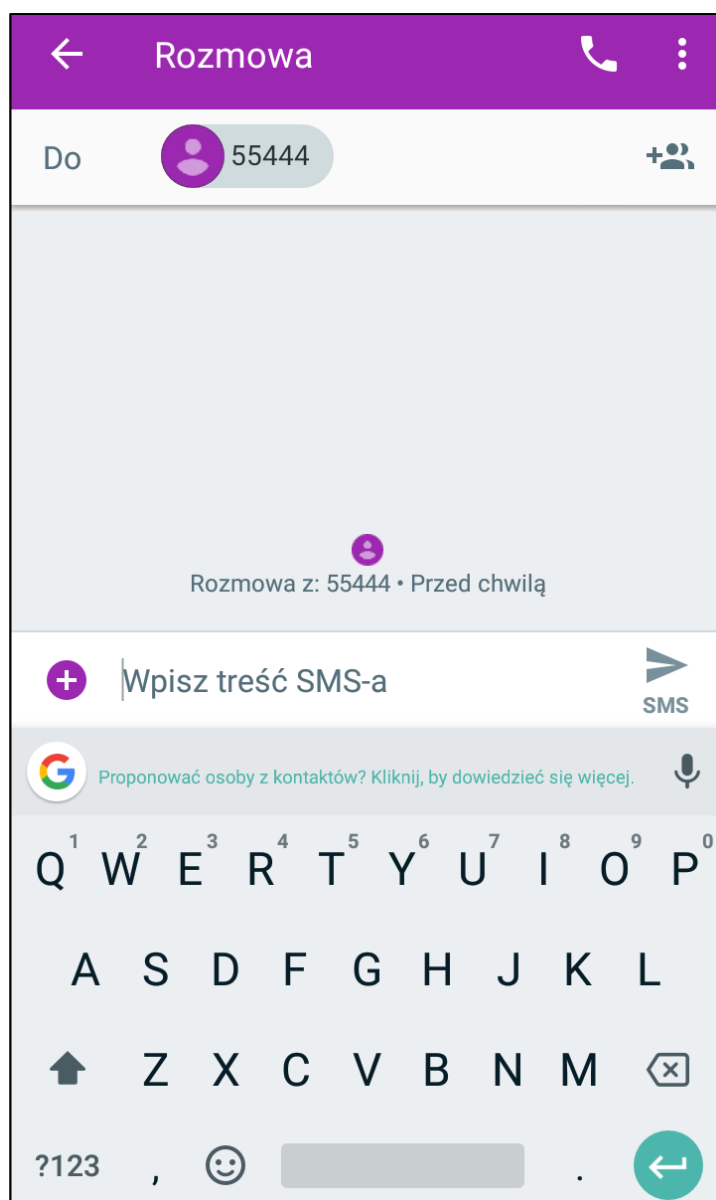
Rozmowa

Do 55444

Rozmowa z: 55444 • Przed chwilą

Wpisz treść SMS-a

SMS

Proponować osoby z kontaktów? Kliknij, by dowiedzieć się więcej.

1 2 3 4 5 6 7 8 9 0
Q W E R T Y U I O P
A S D F G H J K L
Z X C V B N M
?123 , .